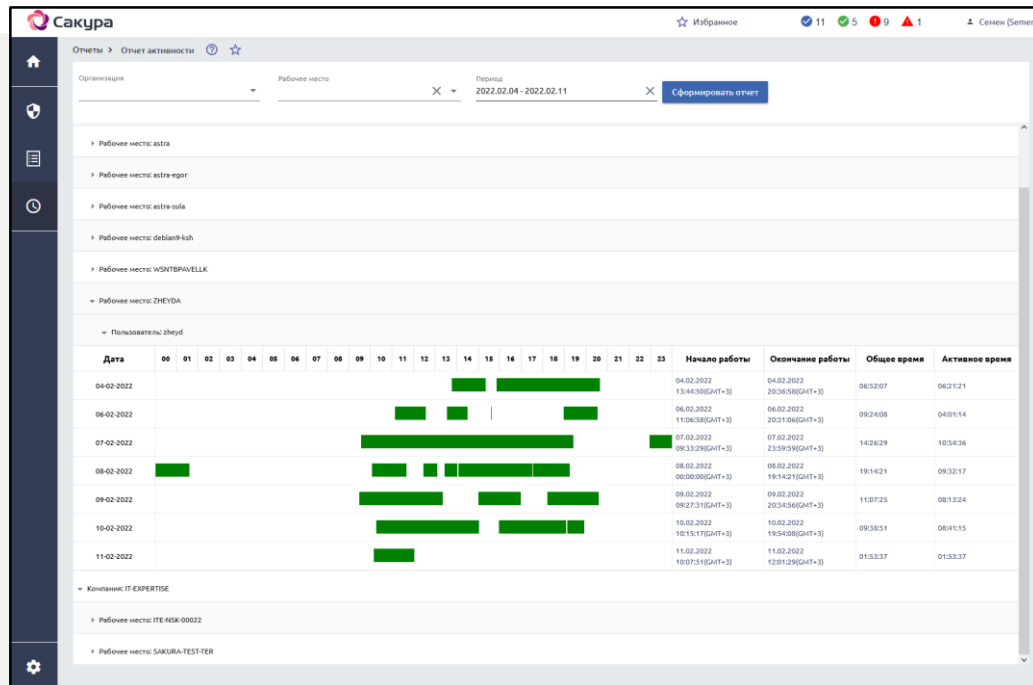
Сакура

Избранное 11 5 9 1 Семен (Semen

Отчеты > Отчет активности

Организация

Рабочее место

Период
2022.02.04 - 2022.02.11

Сформировать отчет

Рабочее место: astra

Рабочее место: astra-egor

Рабочее место: astra-sula

Рабочее место: debian9-ksh

Рабочее место: WSNTBPAVELLK

Рабочее место: ZHEYDA

Пользователь: zheyd

| Дата | 00 01 02 03 04 05 06 07 08 09 10 11 12 13 14 15 16 17 18 19 20 21 22 23 | Начало работы | Окончание работы | Общее время | Активное время |
|---|---|---|---|---|---|
| 04-02-2022 | | 04.02.2022 13:44:50(GMT+3) | 04.02.2022 20:36:58(GMT+3) | 06:52:07 | 06:21:21 |
| 06-02-2022 | | 06.02.2022 11:06:38(GMT+3) | 06.02.2022 20:31:06(GMT+3) | 09:24:08 | 04:01:14 |
| 07-02-2022 | | 07.02.2022 09:33:29(GMT+3) | 07.02.2022 23:59:59(GMT+3) | 14:26:29 | 10:54:36 |
| 08-02-2022 | | 08.02.2022 00:00:00(GMT+3) | 08.02.2022 19:14:21(GMT+3) | 19:14:21 | 09:32:17 |
| 09-02-2022 | | 09.02.2022 09:27:31(GMT+3) | 09.02.2022 20:34:56(GMT+3) | 11:07:25 | 08:13:24 |
| 10-02-2022 | | 10.02.2022 10:15:17(GMT+3) | 10.02.2022 19:54:08(GMT+3) | 09:38:51 | 08:41:15 |
| 11-02-2022 | | 11.02.2022 10:07:51(GMT+3) | 11.02.2022 12:01:29(GMT+3) | 01:53:37 | 01:53:37 |

Компания: IT-EXPERTISE

Рабочее место: ITE-NSK-00022

Рабочее место: SAKURA-TEST-TER